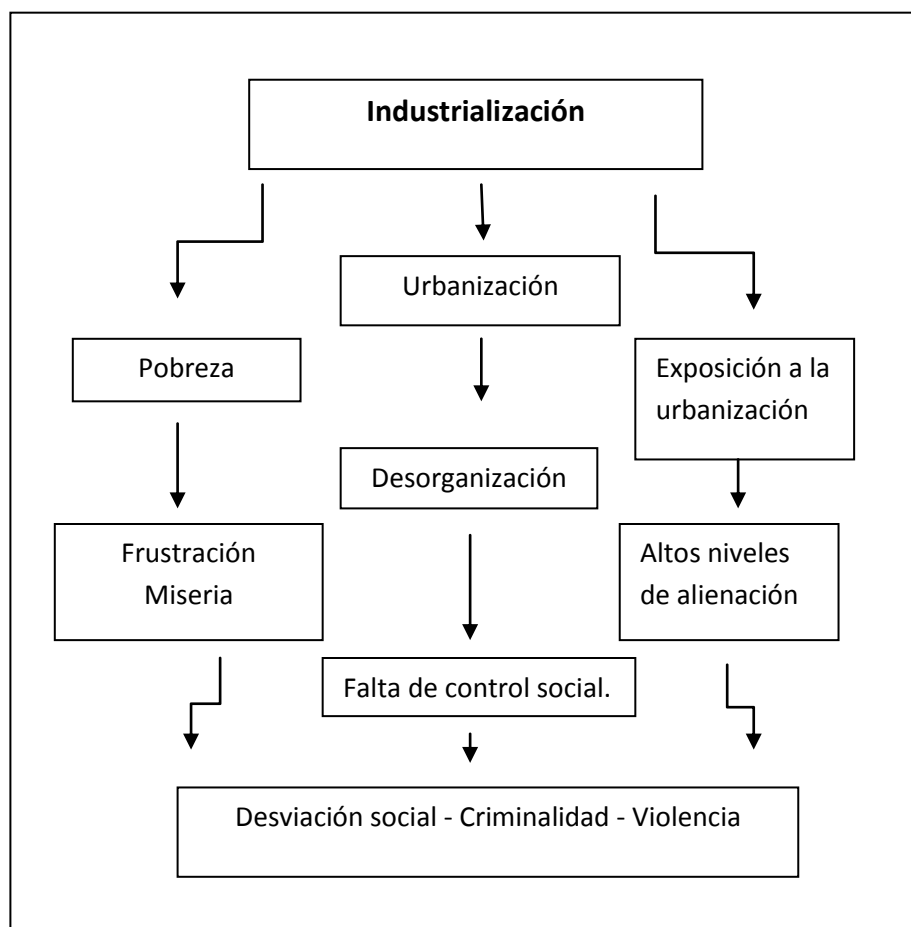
Industrialización

Urbanización

Pobreza

Exposición a la urbanización

Desorganización

Frustración Miseria

Altos niveles de alienación

Falta de control social.

Desviación social - Criminalidad - Violencia